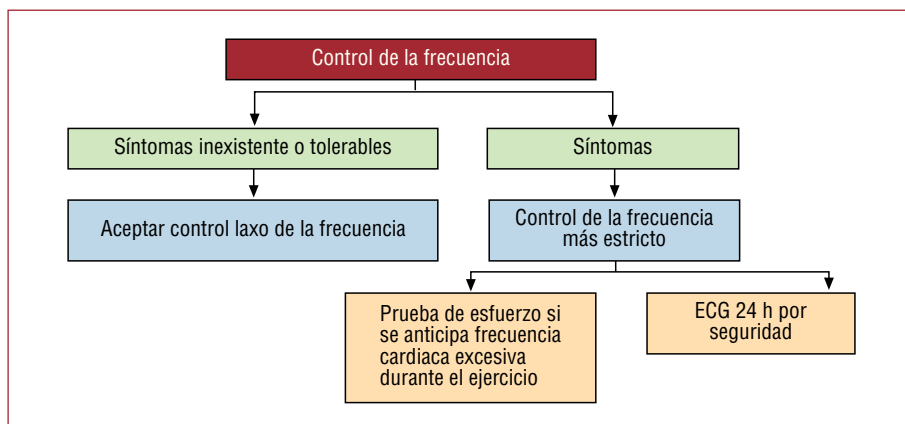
Control de la frecuencia

Síntomas inexistente o tolerables

Síntomas

Aceptar control laxo de la frecuencia

Control de la frecuencia más estricto

Prueba de esfuerzo si se anticipa frecuencia cardiaca excesiva durante el ejercicio

ECG 24 h por seguridad